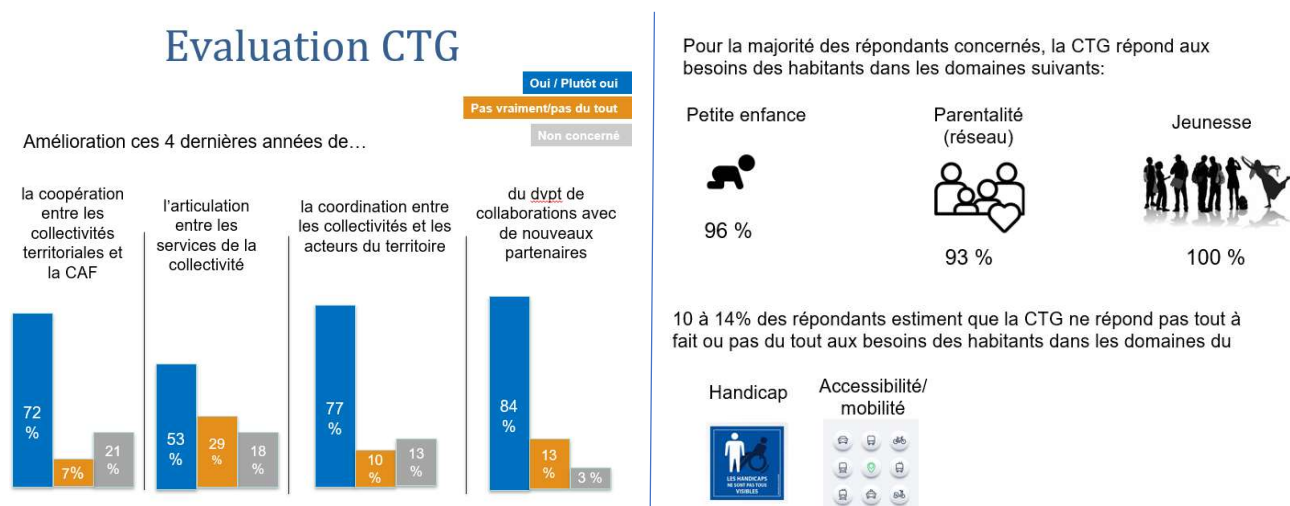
Evaluation CTG

Oui / Plutôt oui
Pas vraiment/pas du tout
Non concerné

Amélioration ces 4 dernières années de…

la coopération entre les collectivités territoriales et la CAF

72 %
7%
21 %

l'articulation entre les services de la collectivité

53 %
29 %
18 %

la coordination entre les collectivités et les acteurs du territoire

77 %
10 %
13 %

du dvpt de collaborations avec de nouveaux partenaires

84 %
13 %
3 %

Pour la majorité des répondants concernés, la CTG répond aux besoins des habitants dans les domaines suivants:

Petite enfance
96 %

Parentalité (réseau)
93 %

Jeunesse
100 %

10 à 14% des répondants estiment que la CTG ne répond pas tout à fait ou pas du tout aux besoins des habitants dans les domaines du

Handicap
LES HANDICAPS NE SONT PAS TOUS VISIBLES

Accessibilité/ mobilité